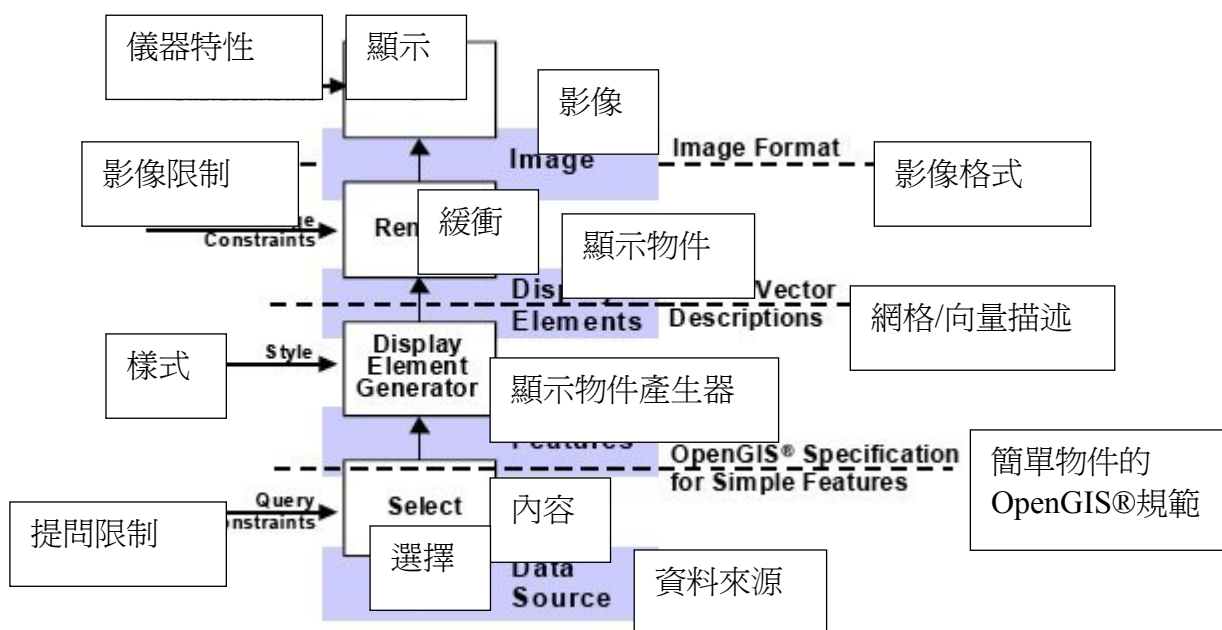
儀器特性

顯示

影像

Image

Image Format

影像限制

影像格式

Constraints

Ren

緩衝

顯示物件

Disp

Vector

Elements

Descriptions

網格/向量描述

樣式

Style

Display Element Generator

顯示物件產生器

Features

OpenGIS® Specification for Simple Features

簡單物件的 OpenGIS®規範

Query Constraints

Select

內容

提問限制

選擇

Data Source

資料來源